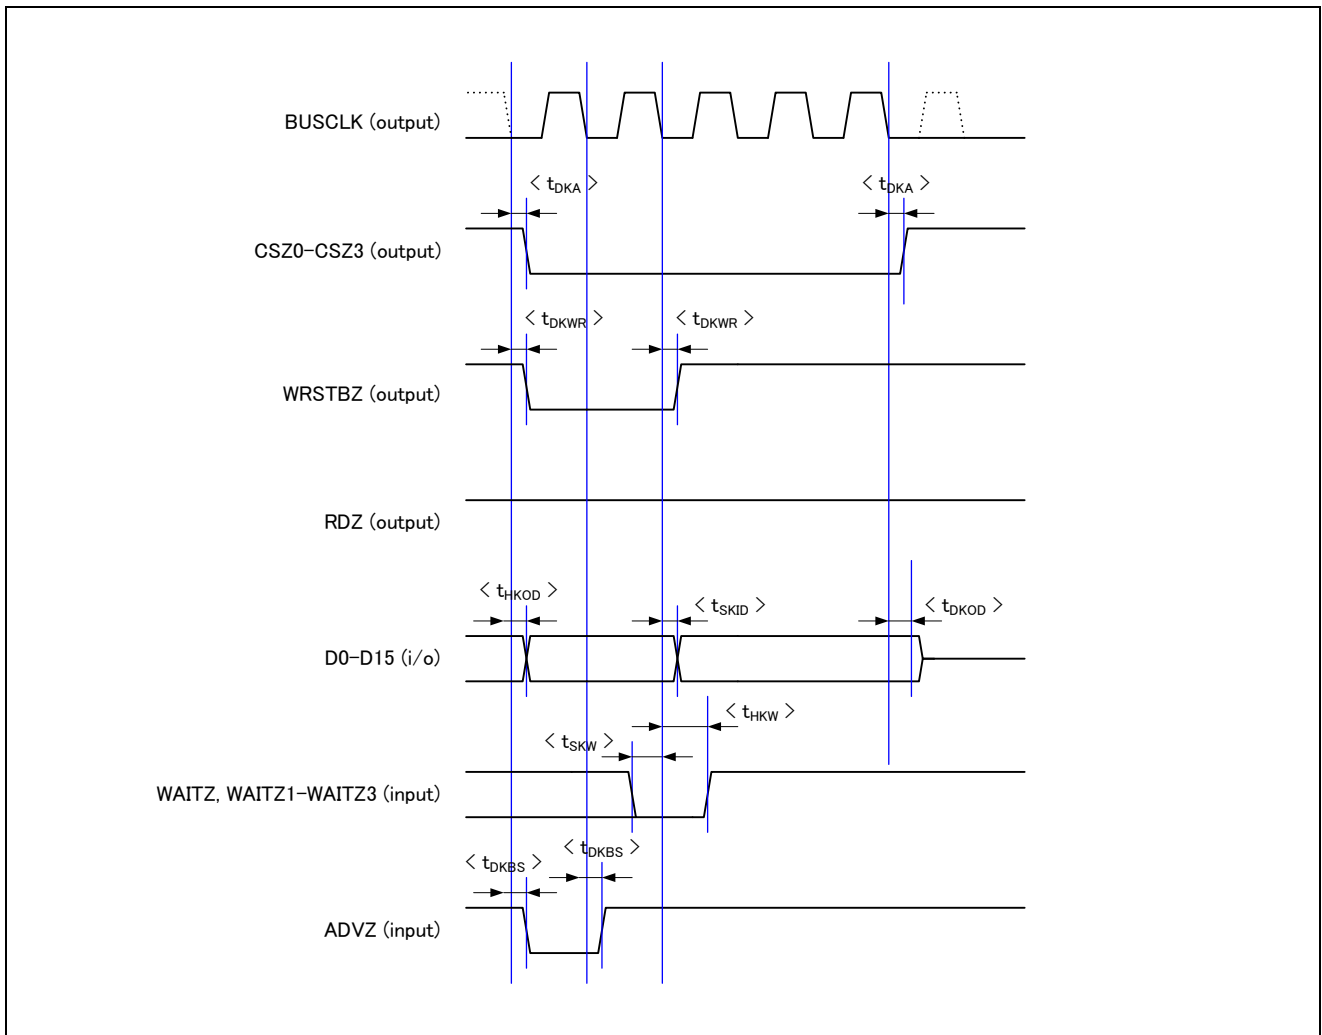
BUSCLK (output)

< $t_{DKA}$ >

< $t_{DKA}$ >

CSZ0–CSZ3 (output)

< $t_{DKWR}$ >

< $t_{DKWR}$ >

WRSTBZ (output)

RDZ (output)

< $t_{HKOD}$ >

< $t_{SKID}$ >

< $t_{DKOD}$ >

D0–D15 (i/o)

< $t_{HKW}$ >

< $t_{SKW}$ >

WAITZ, WAITZ1–WAITZ3 (input)

< $t_{DKBS}$ >

< $t_{DKBS}$ >

ADVZ (input)